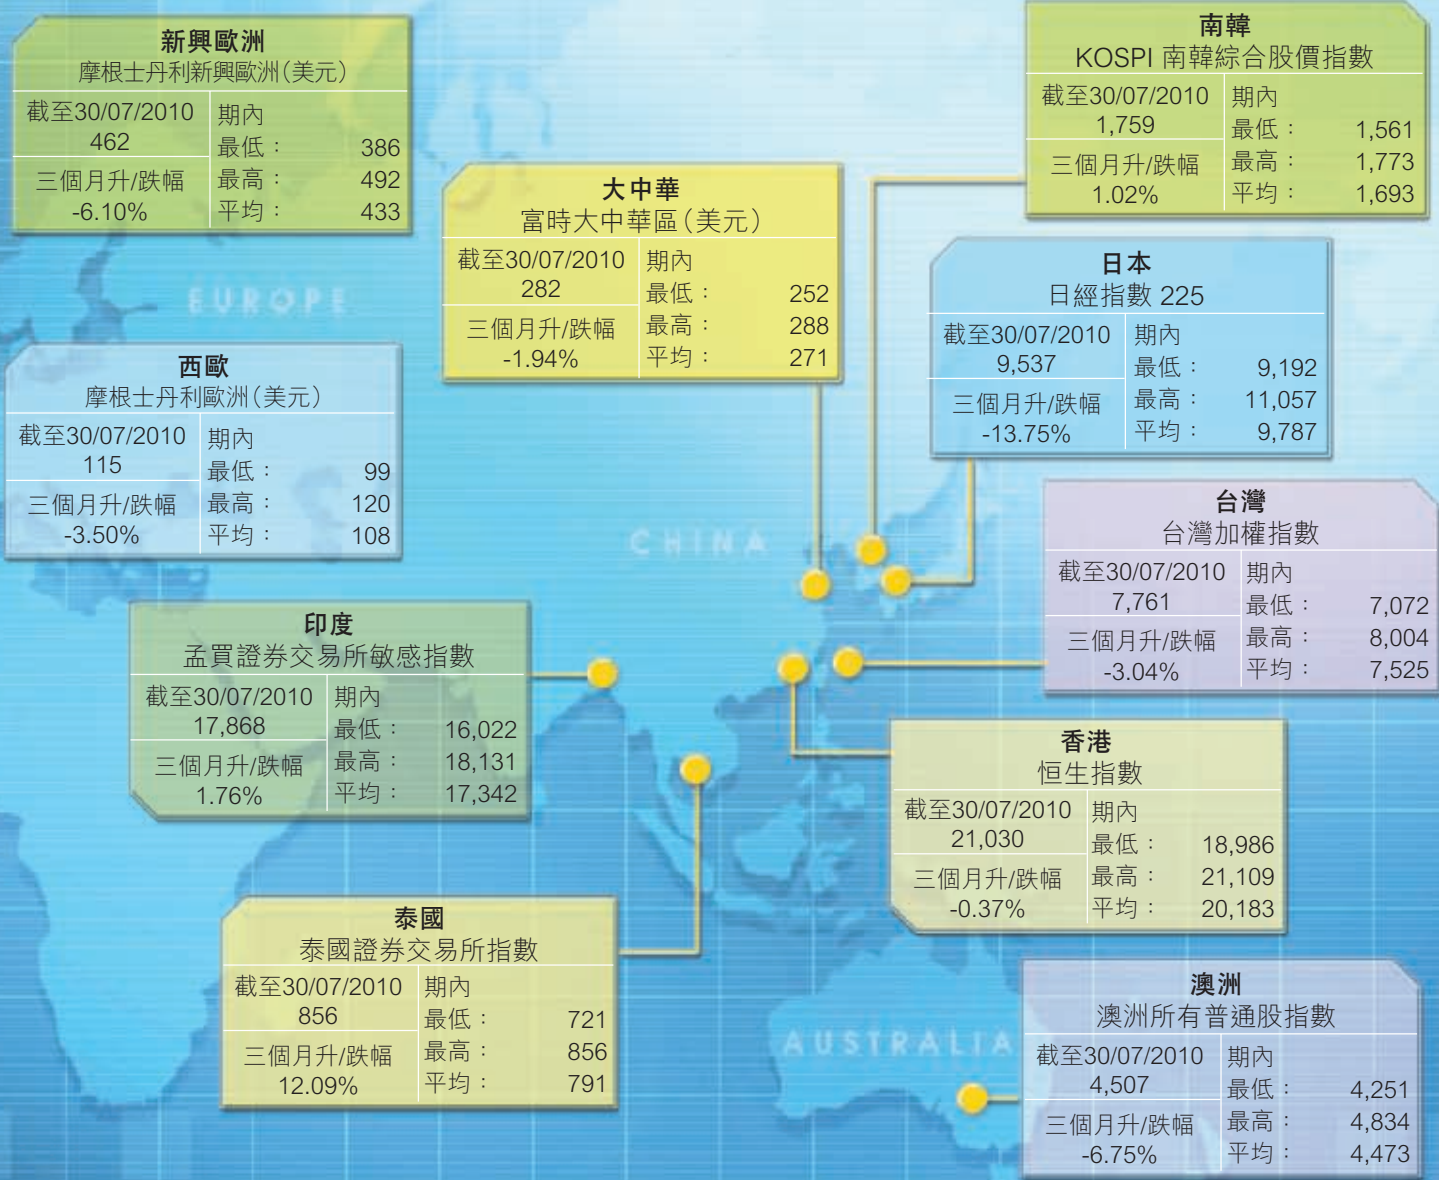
新興歐洲
摩根士丹利新興歐洲(美元)

| 截至30/07/2010 462 | 期內 | |
|---|---|---|
| | 最低： | 386 |
| 三個月升/跌幅 -6.10% | 最高： | 492 |
| | 平均： | 433 |

EUROPE

西歐
摩根士丹利歐洲(美元)

| 截至30/07/2010 115 | 期內 | |
|---|---|---|
| | 最低： | 99 |
| 三個月升/跌幅 -3.50% | 最高： | 120 |
| | 平均： | 108 |

大中華
富時大中華區(美元)

| 截至30/07/2010 282 | 期內 | |
|---|---|---|
| | 最低： | 252 |
| 三個月升/跌幅 -1.94% | 最高： | 288 |
| | 平均： | 271 |

南韓
KOSPI 南韓綜合股價指數

| 截至30/07/2010 1,759 | 期內 | |
|---|---|---|
| | 最低： | 1,561 |
| 三個月升/跌幅 1.02% | 最高： | 1,773 |
| | 平均： | 1,693 |

日本
日經指數 225

| 截至30/07/2010 9,537 | 期內 | |
|---|---|---|
| | 最低： | 9,192 |
| 三個月升/跌幅 -13.75% | 最高： | 11,057 |
| | 平均： | 9,787 |

CHINA

台灣
台灣加權指數

| 截至30/07/2010 7,761 | 期內 | |
|---|---|---|
| | 最低： | 7,072 |
| 三個月升/跌幅 -3.04% | 最高： | 8,004 |
| | 平均： | 7,525 |

印度
孟買證券交易所敏感指數

| 截至30/07/2010 17,868 | 期內 | |
|---|---|---|
| | 最低： | 16,022 |
| 三個月升/跌幅 1.76% | 最高： | 18,131 |
| | 平均： | 17,342 |

香港
恒生指數

| 截至30/07/2010 21,030 | 期內 | |
|---|---|---|
| | 最低： | 18,986 |
| 三個月升/跌幅 -0.37% | 最高： | 21,109 |
| | 平均： | 20,183 |

泰國
泰國證券交易所指數

| 截至30/07/2010 856 | 期內 | |
|---|---|---|
| | 最低： | 721 |
| 三個月升/跌幅 12.09% | 最高： | 856 |
| | 平均： | 791 |

AUSTRALIA

澳洲
澳洲所有普通股指數

| 截至30/07/2010 4,507 | 期內 | |
|---|---|---|
| | 最低： | 4,251 |
| 三個月升/跌幅 -6.75% | 最高： | 4,834 |
| | 平均： | 4,473 |